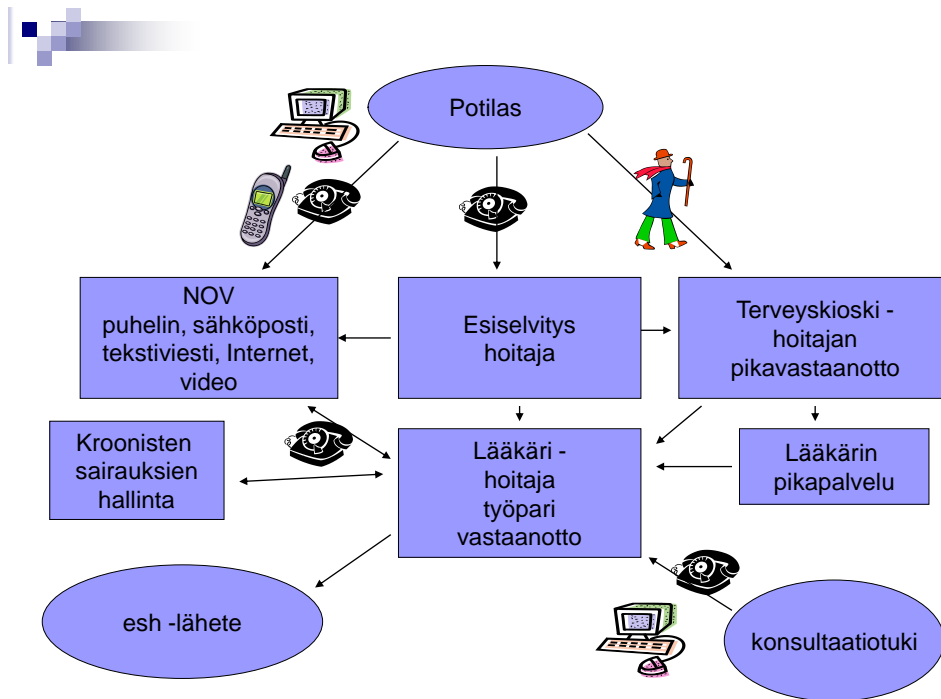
Potilas

NOV
puhelin, sähköposti, tekstiviesti, Internet, video

Esiselvitys
hoitaja

Terveyskioski -
hoitajan
pikavastaanotto

Kroonisten
sairauksien
hallinta

Lääkäri -
hoitaja
työpari
vastaanotto

Lääkärin
pikapalvelu

esh -lähete

konsultaatiotuki